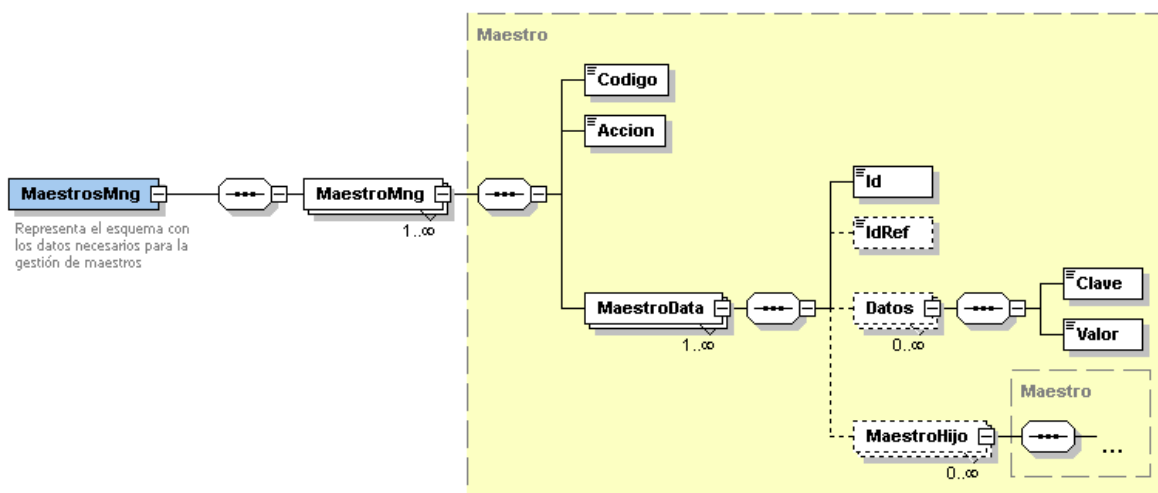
Maestro

MaestrosMng

Representa el esquema con los datos necesarios para la gestión de maestros

MaestroMng

1..∞

Codigo

Accion

MaestroData

1..∞

Id

IdRef

Datos

0..∞

Clave

Valor

MaestroHijo

0..∞

Maestro

...